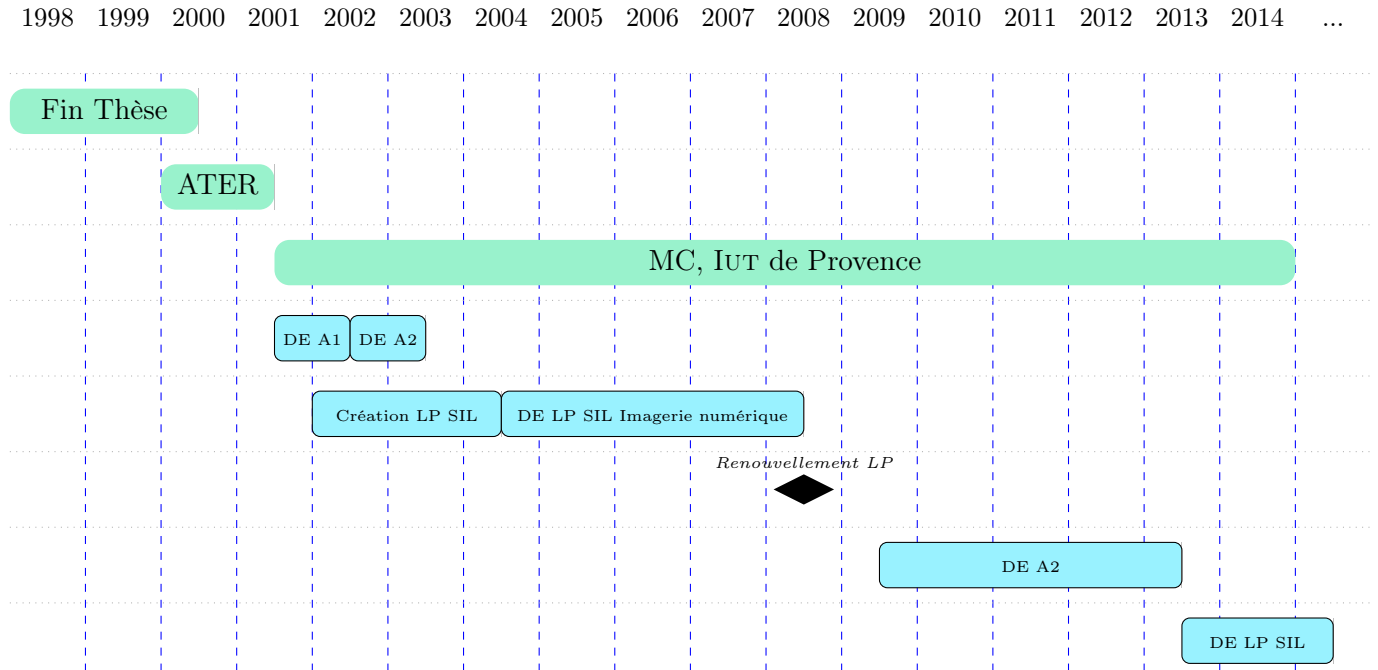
1998 1999 2000 2001 2002 2003 2004 2005 2006 2007 2008 2009 2010 2011 2012 2013 2014 ...

Fin Thèse

ATER

MC, IUT de Provence

DE A1

DE A2

Création LP SIL

DE LP SIL Imagerie numérique

*Renouvellement LP*

DE A2

DE LP SIL